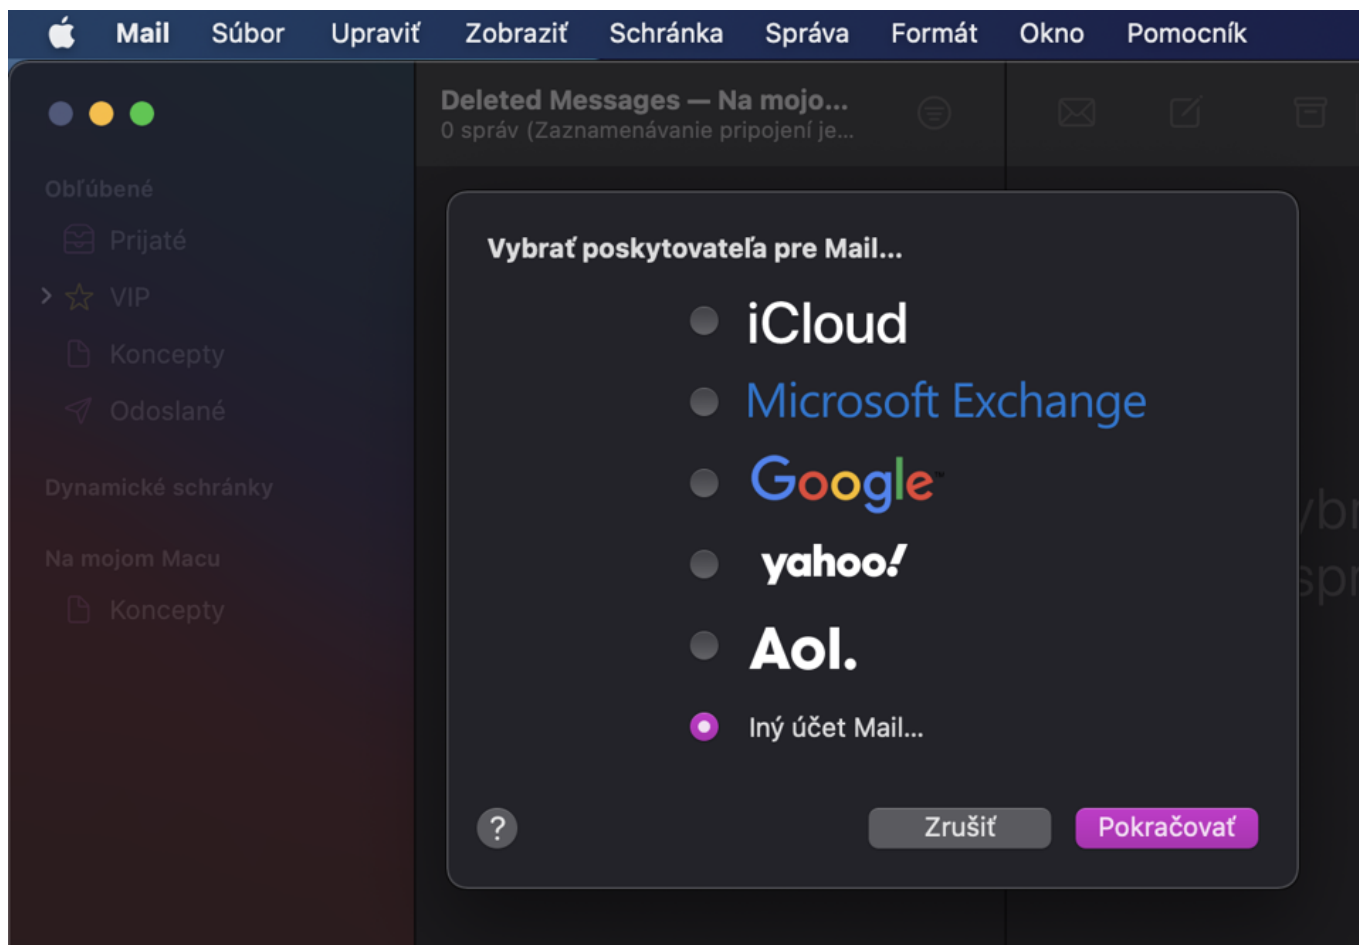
Mail Súbor Upraviť Zobraziť Schránka Správa Formát Okno Pomocník

Deleted Messages — Na mojo...
0 správ (Zaznamenávanie pripojení je...

Obľúbené
Prijaté
VIP
Koncepty
Odoslané
Dynamické schránky
Na mojom Macu
Koncepty

Vybrať poskytovateľa pre Mail...

iCloud
Microsoft Exchange
Google
yahoo!
Aol.
Iný účet Mail...

?
Zrušiť
Pokračovať

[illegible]br
spr